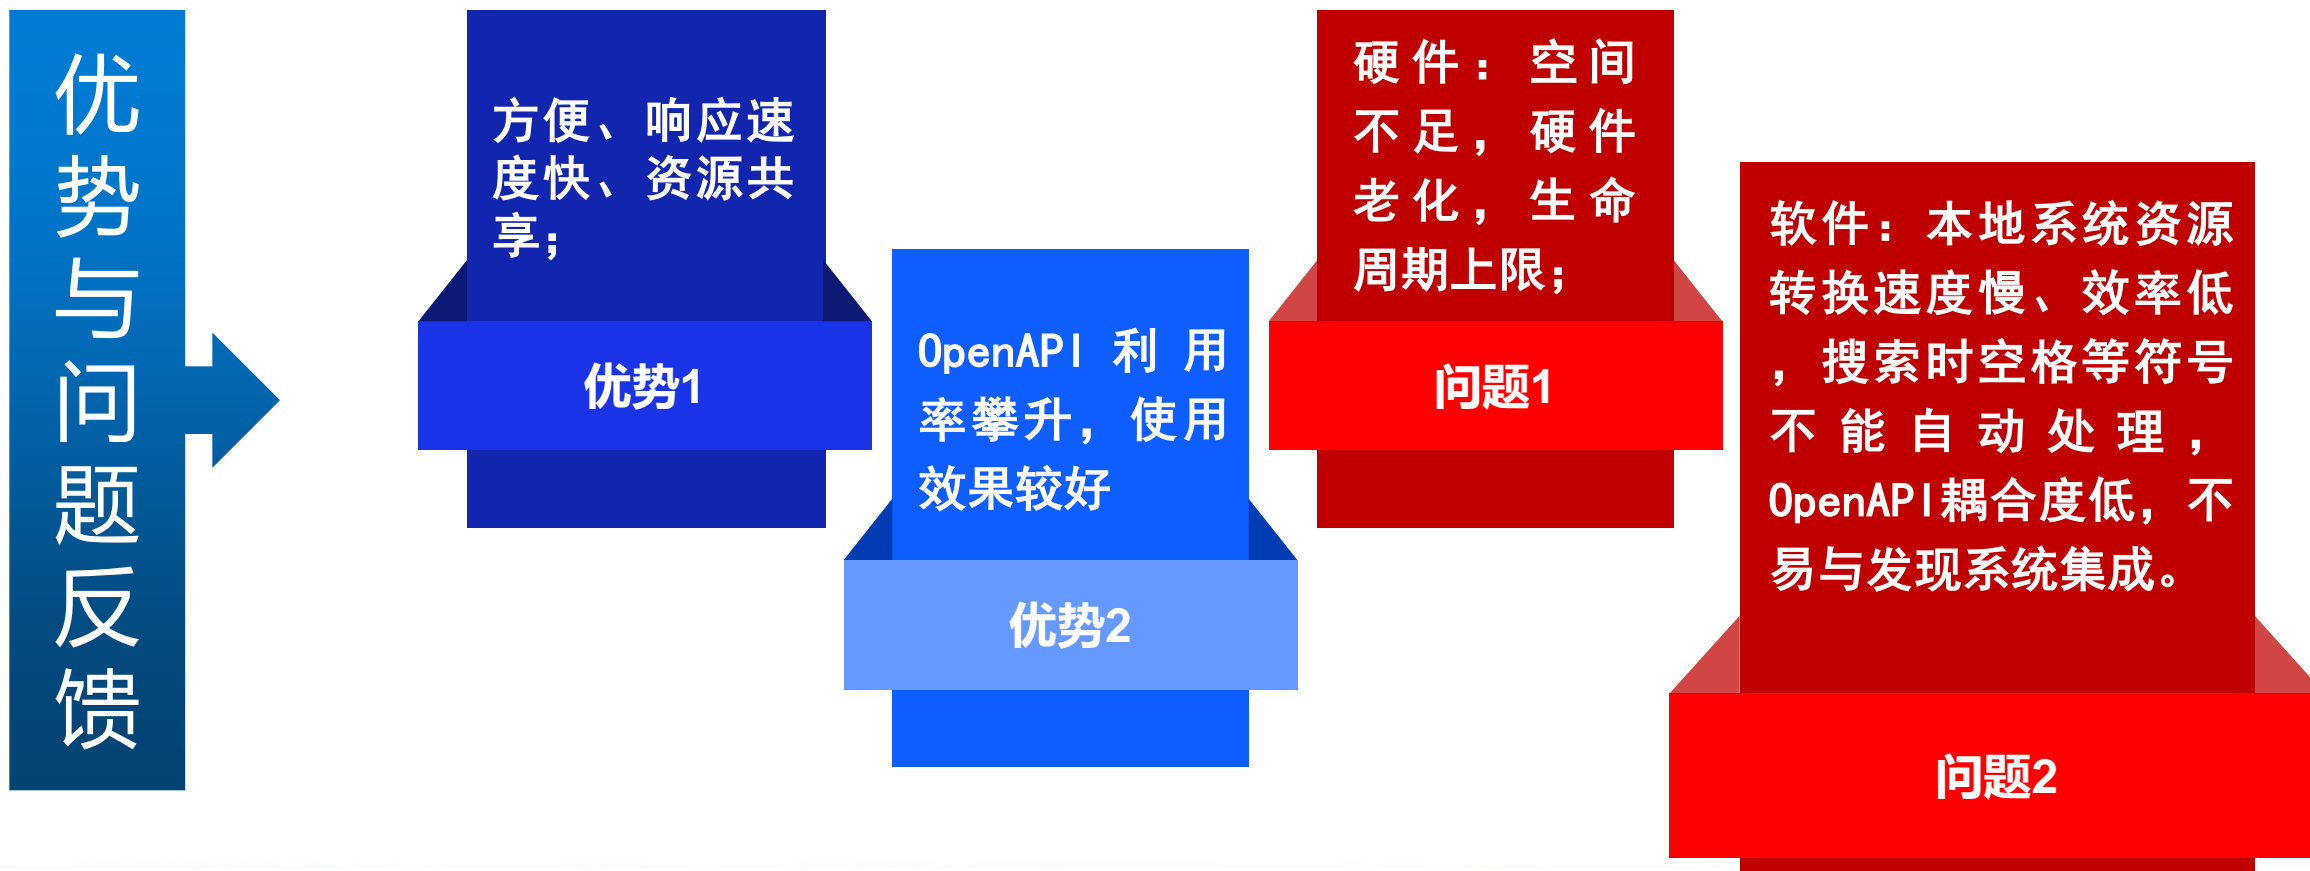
优势与问题反馈

方便、响应速度快、资源共享；

优势1

OpenAPI 利用率攀升，使用效果较好

优势2

硬件：空间不足，硬件老化，生命周期上限；

问题1

软件：本地系统资源转换速度慢、效率低，搜索时空格等符号不能自动处理，OpenAPI耦合度低，不易与发现系统集成。

问题2